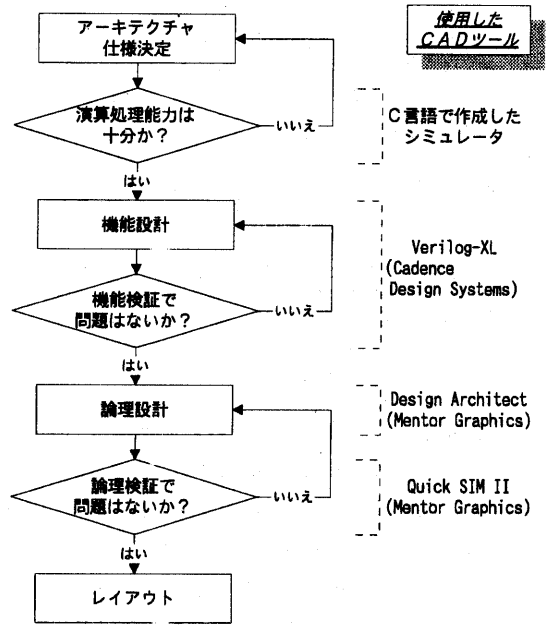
使用した
CADツール

アーキテクチャ仕様決定

演算処理能力は十分か？

いいえ

C言語で作成したシミュレータ

はい

機能設計

Verilog-XL
(Cadence Design Systems)

機能検証で問題はないか？

いいえ

はい

論理設計

Design Architect
(Mentor Graphics)

論理検証で問題はないか？

いいえ

Quick SIM II
(Mentor Graphics)

はい

レイアウト